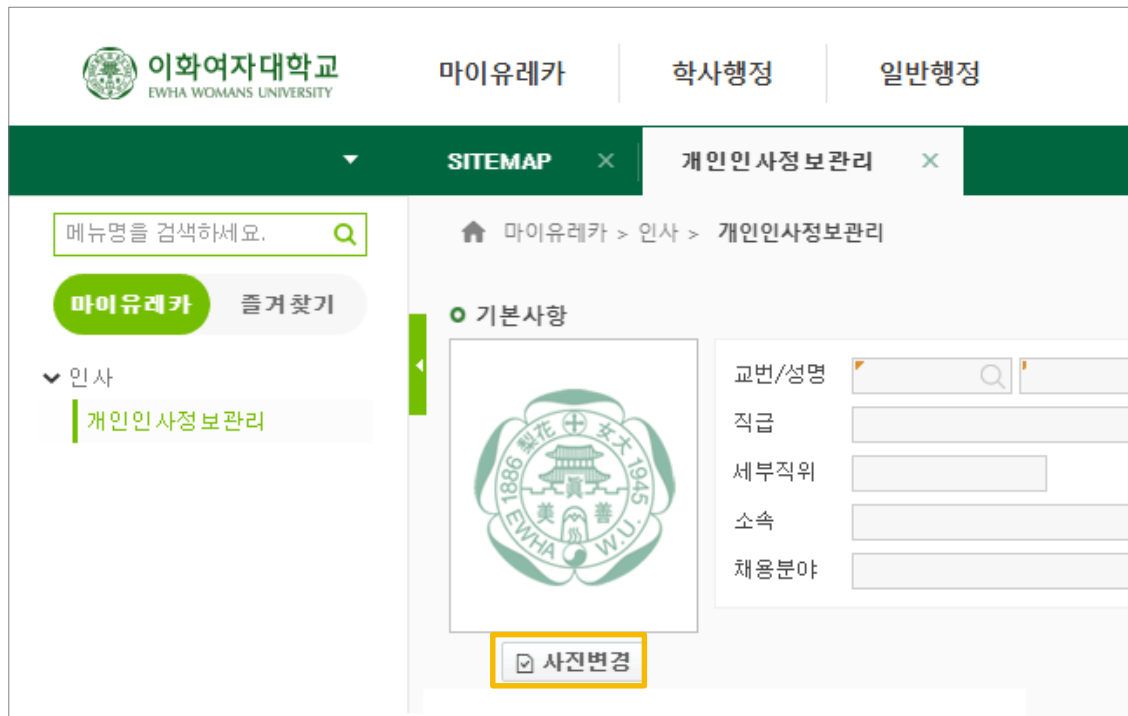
이화여자대학교
EWHA WOMANS UNIVERSITY

마이유레카
학사행정
일반행정

SITEMAP ×
개인인사정보관리 ×

메뉴명을 검색하세요.

마이유레카
즐겨찾기

인사
개인인사정보관리

마이유레카 > 인사 > 개인인사정보관리

기본사항

梨花 女大 1886 1945 眞 美 善 EWHA W.U.

교번/성명
직급
세부직위
소속
채용분야

사진변경